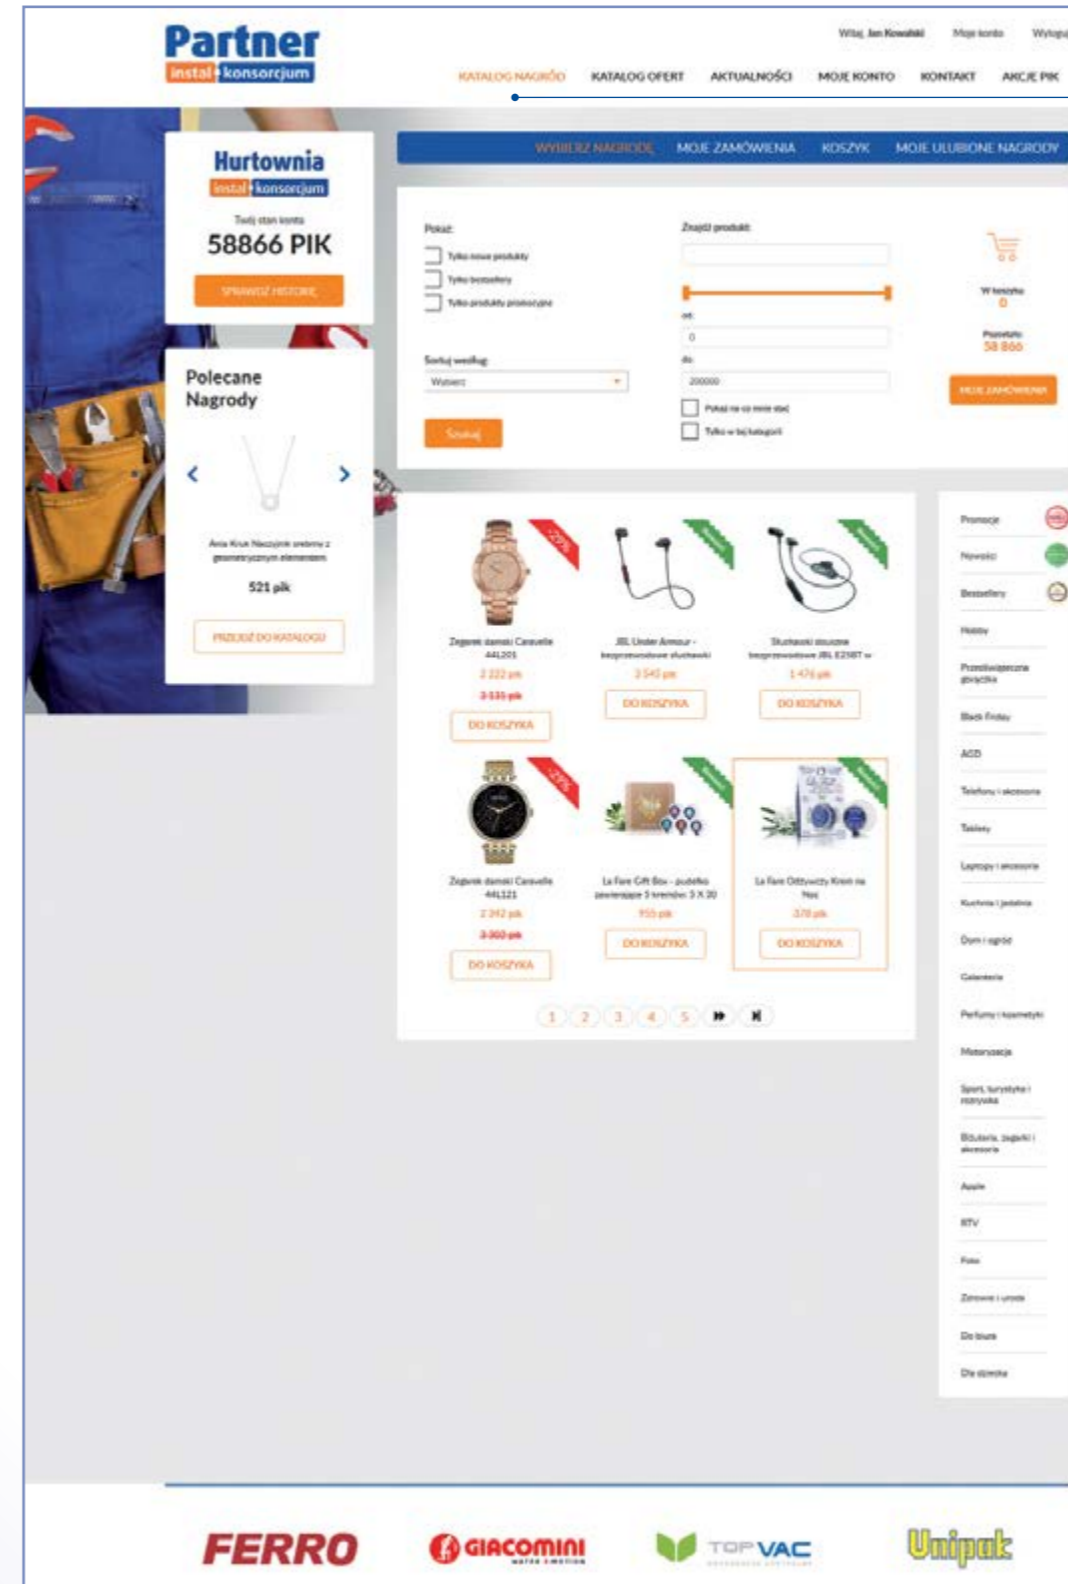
Partner
instal konsorcjum

Witaj, Jan Kowalski  Moje konto  Wyloguj

KATALOG NAGRÓD  KATALOG OFERT  AKTUALNOŚCI  MOJE KONTO  KONTAKT  AKCJE PIK

Hurtownia
instal konsorcjum
Twój stan konta
58866 PIK
SPRAWDŹ HISTORIĘ

WYBIERZ NAGRODĘ  MOJE ZAMÓWIENIA  KOSZYK  MOJE ULUBIONE NAGRODY

Pokaż:
Tylko nowe produkty
Tylko bestsellery
Tylko produkty promocyjne

Sortuj według:
Wybierz

Szukaj

Znajdź produkt:

od:
0
do:
200000
Pokaż na co mnie stać
Tylko w tej kategorii

W koszyku
0
Pozostało
58 866
MOJE ZAMÓWIENIA

Polecane Nagrody
Ania Kruk Naszyjnik srebrny z geometrycznym elementem
521 pik
PRZEJDŹ DO KATALOGU

-25%
Zegarek damski Caravelle 44L201
2 222 pik
3 131 pik
DO KOSZYKA

JBL Under Armour - bezprzewodowe słuchawki
2 545 pik
DO KOSZYKA

Słuchawki douszne bezprzewodowe JBL E25BT w
1 476 pik
DO KOSZYKA

-25%
Zegarek damski Caravelle 44L121
2 242 pik
3 302 pik
DO KOSZYKA

La Fare Gift Box - pudełko zawierające 3 kremów 3 X 20
955 pik
DO KOSZYKA

La Fare Odżywczy Krem na Noc
378 pik
DO KOSZYKA

1 2 3 4 5

Promocje
Nowości
Bestsellery
Hobby
Przedświąteczna gorączka
Black Friday
AGD
Telefony i akcesoria
Tablety
Laptopy i akcesoria
Kuchnia i jadalnia
Dom i ogród
Galanteria
Perfumy i kosmetyki
Motoryzacja
Sport, turystyka i rozrywka
Biżuteria, zegarki i akcesoria
Apple
RTV
Foto
Zdrowie i uroda
Do biura
Dla dziecka

FERRO  GIACOMINI  TOP VAC  Unipak